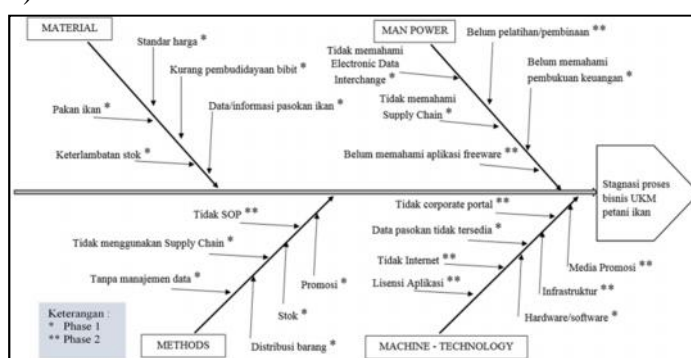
MATERIAL

Standar harga *

Kurang pembudidayaan bibit *

Pakan ikan *

Data/informasi pasokan ikan *

Keterlambatan stok *

MAN POWER

Belum pelatihan/pembinaan **

Tidak memahami Electronic Data Interchange *

Belum memahami pembukuan keuangan *

Tidak memahami Supply Chain *

Belum memahami aplikasi freeware **

Stagnasi proses bisnis UKM petani ikan

Tidak SOP **

Tidak menggunakan Supply Chain *

Tanpa manajemen data *

Promosi *

Stok *

Distribusi barang *

METHODS

Tidak corporate portal **

Data pasokan tidak tersedia *

Tidak Internet **

Lisensi Aplikasi **

Media Promosi **

Infrastruktur **

Hardware/software *

MACHINE - TECHNOLOGY

Keterangan :
* Phase 1
** Phase 2